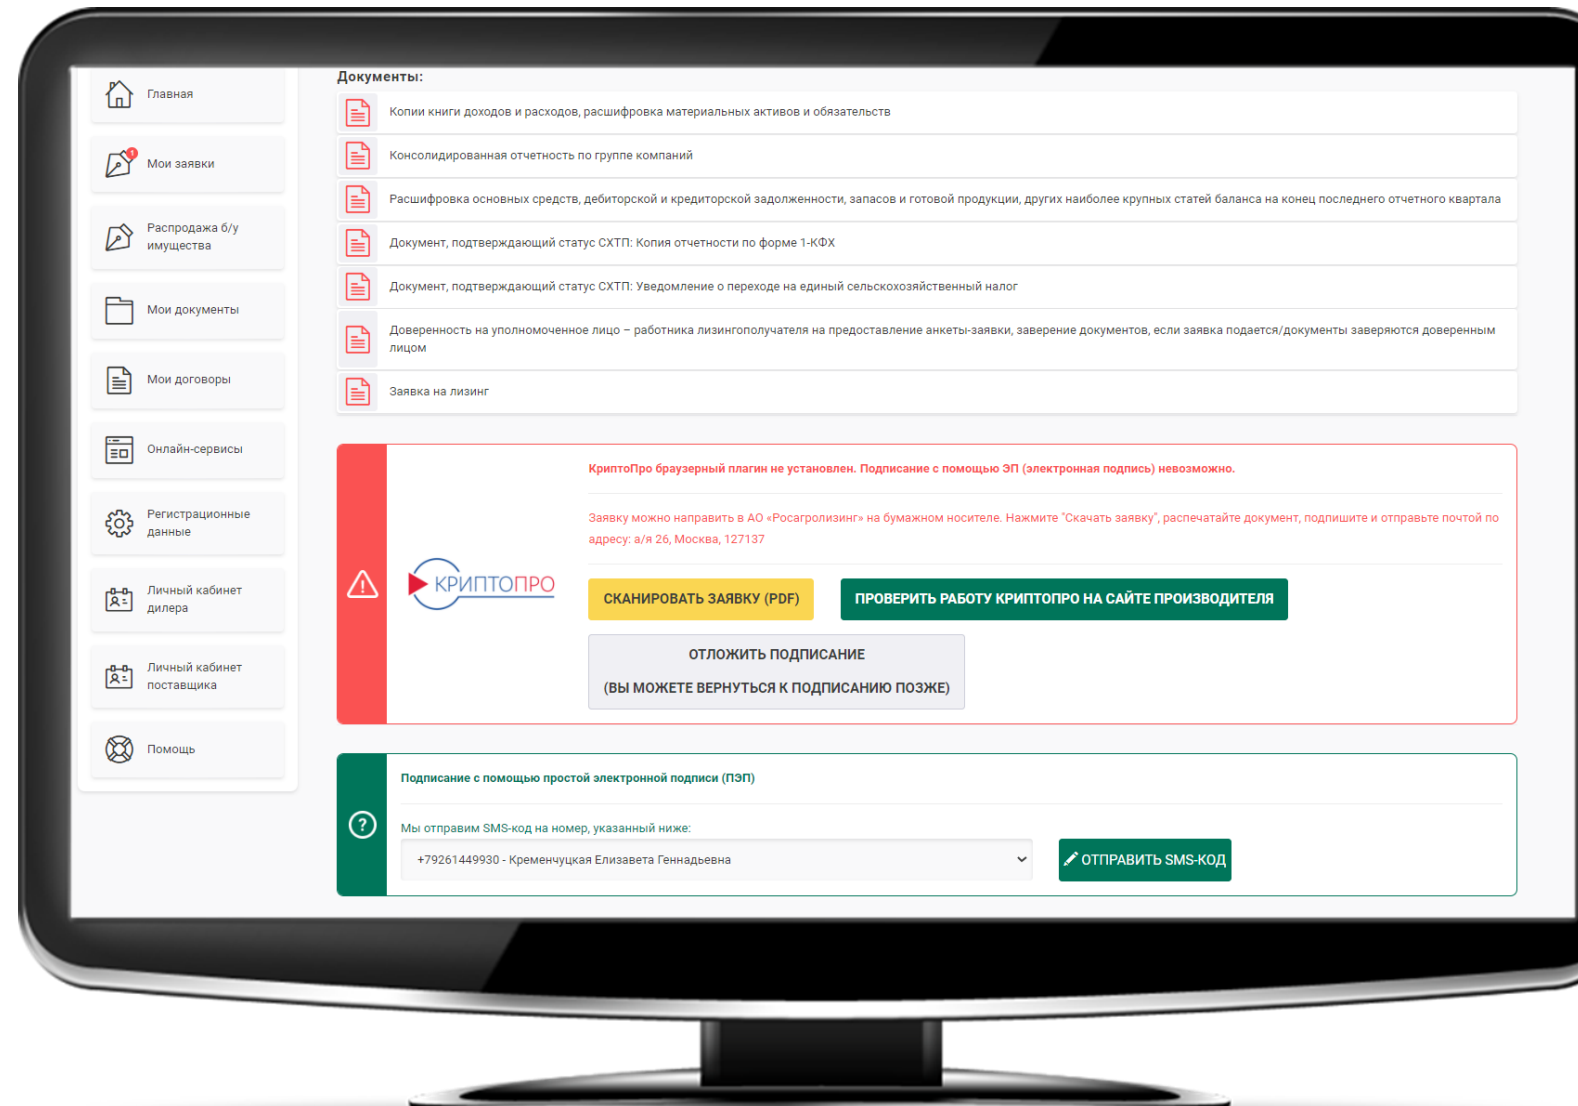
Главная

Мои заявки

Распродажа б/у имущества

Мои документы

Мои договоры

Онлайн-сервисы

Регистрационные данные

Личный кабинет дилера

Личный кабинет поставщика

Помощь

Документы:

Копии книги доходов и расходов, расшифровка материальных активов и обязательств

Консолидированная отчетность по группе компаний

Расшифровка основных средств, дебиторской и кредиторской задолженности, запасов и готовой продукции, других наиболее крупных статей баланса на конец последнего отчетного квартала

Документ, подтверждающий статус СХТП: Копия отчетности по форме 1-КФХ

Документ, подтверждающий статус СХТП: Уведомление о переходе на единый сельскохозяйственный налог

Доверенность на уполномоченное лицо – работника лизингополучателя на предоставление анкеты-заявки, заверение документов, если заявка подается/документы заверяются доверенным лицом

Заявка на лизинг

КРИПТОПРО

КриптоПро браузерный плагин не установлен. Подписание с помощью ЭП (электронная подпись) невозможно.

Заявку можно направить в АО «Росагролизинг» на бумажном носителе. Нажмите "Скачать заявку", распечатайте документ, подпишите и отправьте почтой по адресу: а/я 26, Москва, 127137

СКАНИРОВАТЬ ЗАЯВКУ (PDF)

ПРОВЕРИТЬ РАБОТУ КРИПТОПРО НА САЙТЕ ПРОИЗВОДИТЕЛЯ

ОТЛОЖИТЬ ПОДПИСАНИЕ

(ВЫ МОЖЕТЕ ВЕРНУТЬСЯ К ПОДПИСАНИЮ ПОЗЖЕ)

Подписание с помощью простой электронной подписи (ПЭП)

Мы отправим SMS-код на номер, указанный ниже:

+79261449930 - Кременчуцкая Елизавета Геннадьевна

ОТПРАВИТЬ SMS-КОД